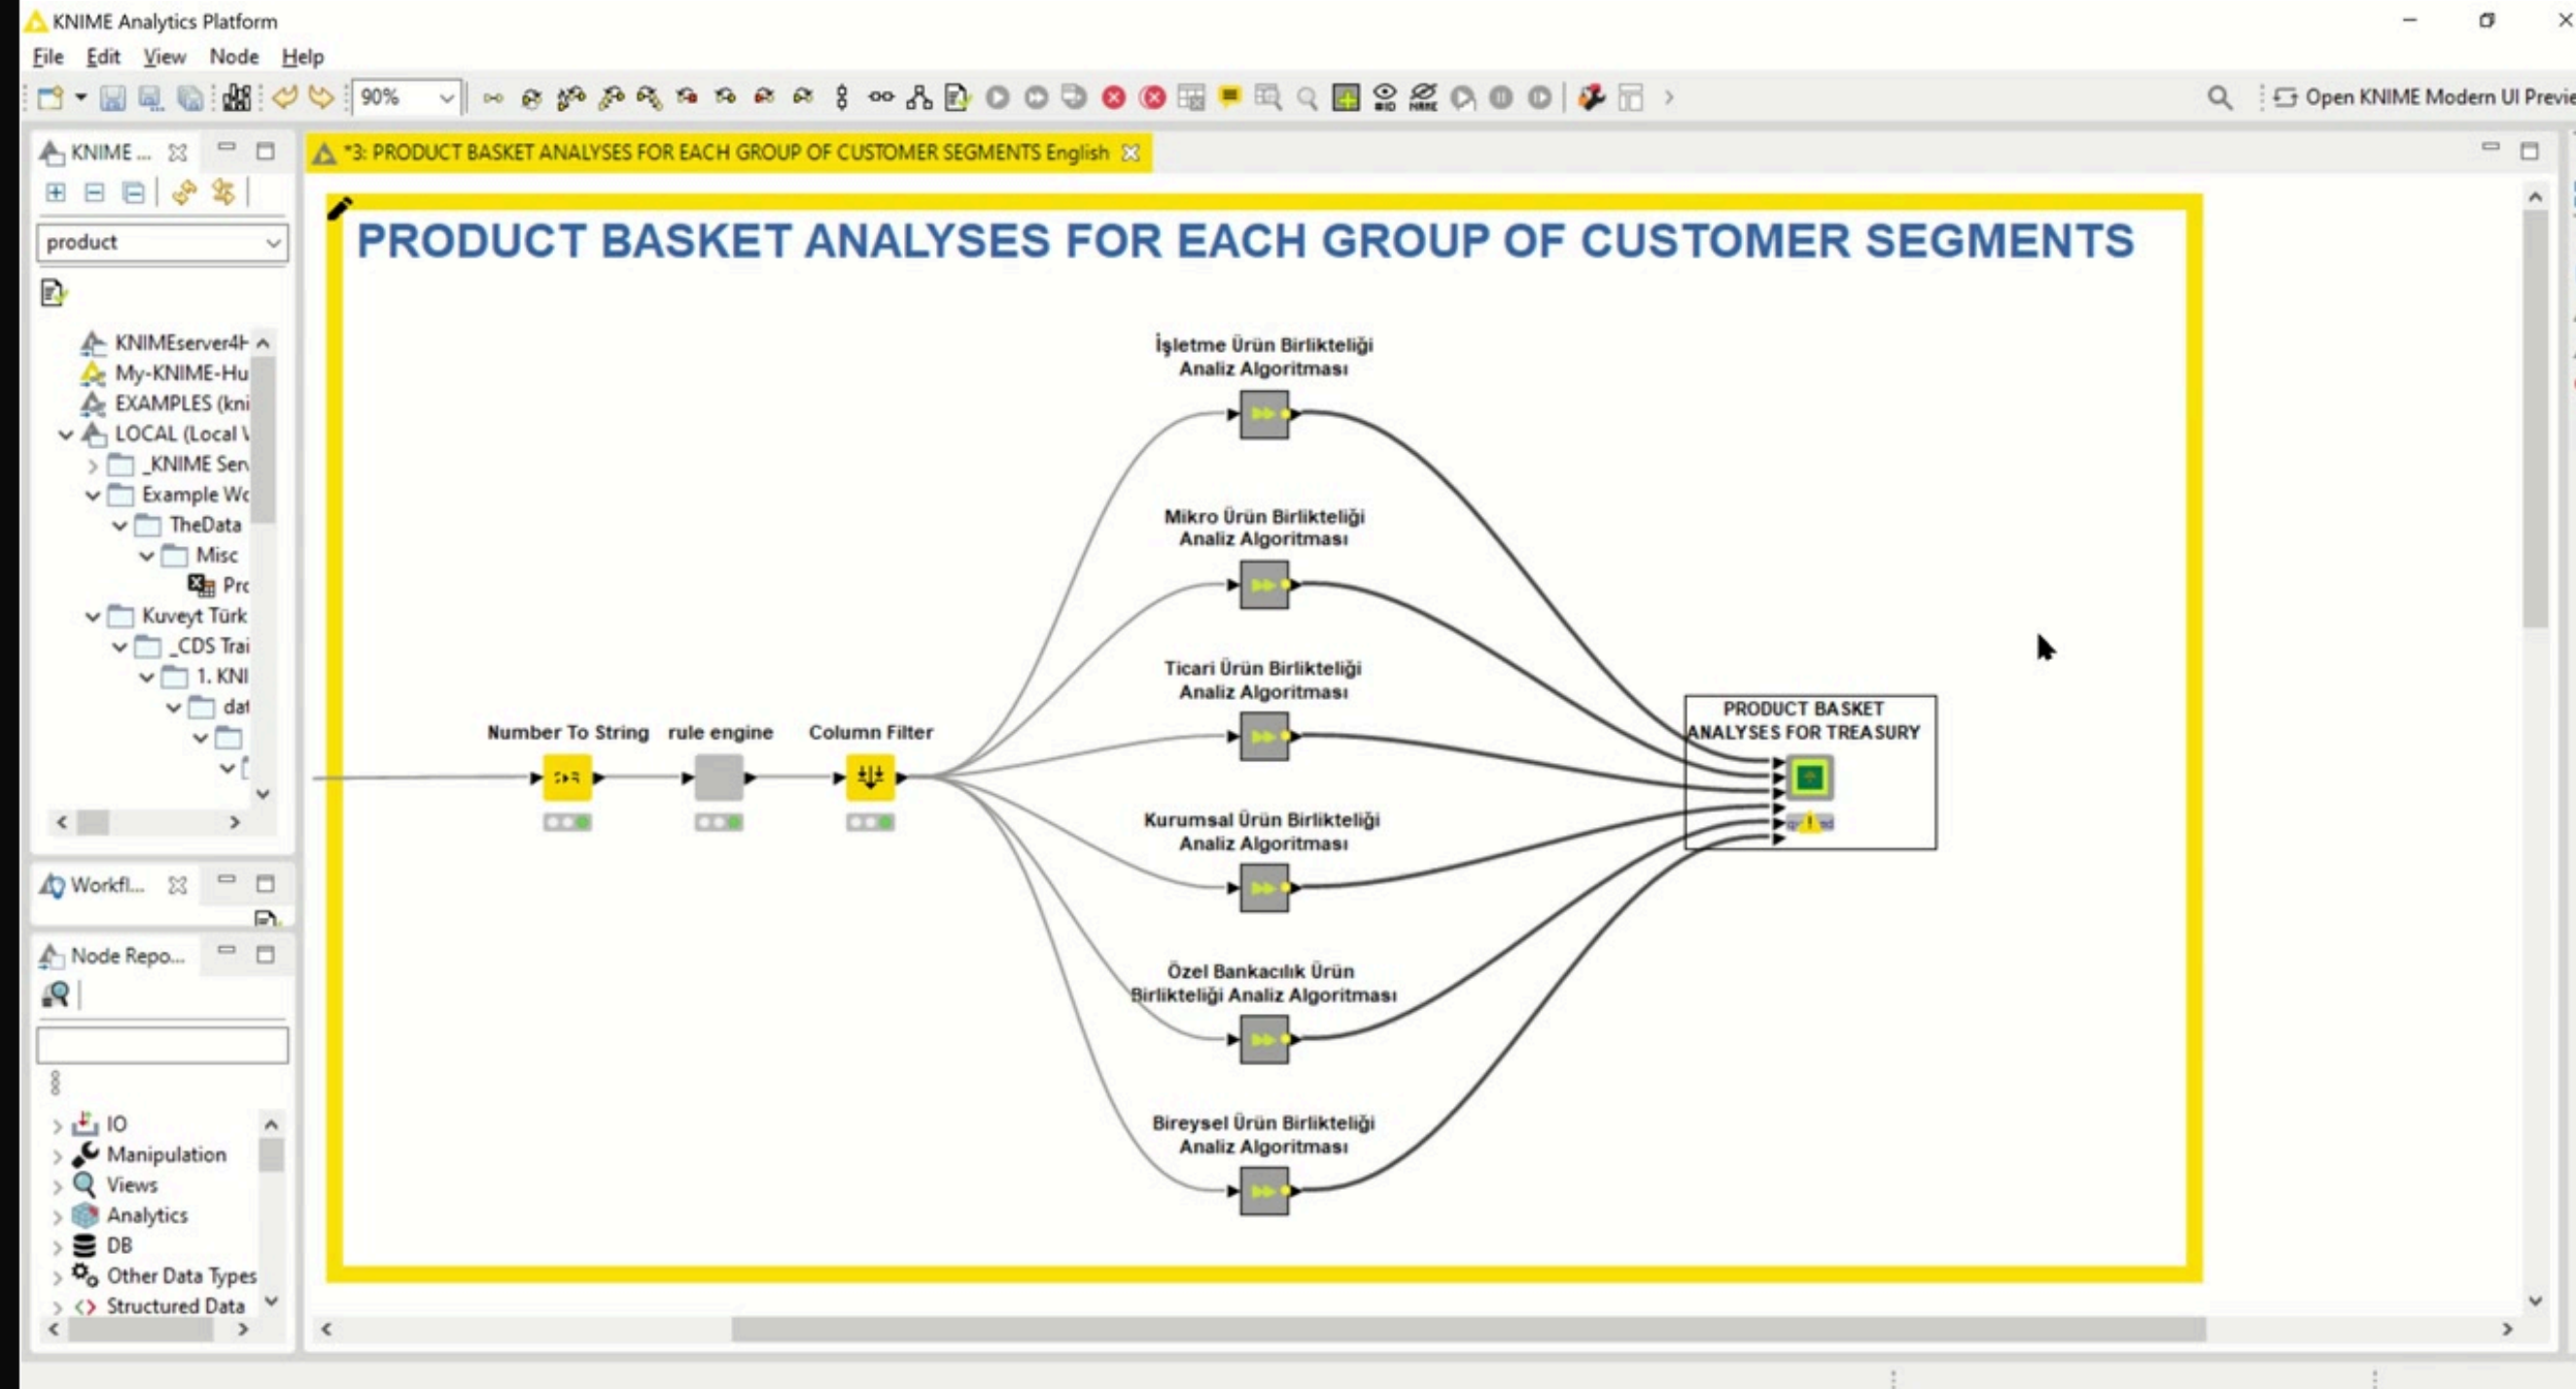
KNIME Analytics Platform

File Edit View Node Help

90%

Open KNIME Modern UI Previe

KNIME ...

product

KNIMEserver4H
My-KNIME-Hu
EXAMPLES (kni
LOCAL (Local \
_KNIME Serv
Example Wc
TheData
Misc
Prc
Kuveyt Türk
_CDS Trai
1. KNI
dat

Workfl...

Node Repo...

IO
Manipulation
Views
Analytics
DB
Other Data Types
Structured Data

*3: PRODUCT BASKET ANALYSES FOR EACH GROUP OF CUSTOMER SEGMENTS English

PRODUCT BASKET ANALYSES FOR EACH GROUP OF CUSTOMER SEGMENTS

İşletme Ürün Birlikteliği Analiz Algoritması

Mikro Ürün Birlikteliği Analiz Algoritması

Ticari Ürün Birlikteliği Analiz Algoritması

Number To String

rule engine

Column Filter

PRODUCT BASKET ANALYSES FOR TREASURY

Kurumsal Ürün Birlikteliği Analiz Algoritması

Özel Bankacılık Ürün Birlikteliği Analiz Algoritması

Bireysel Ürün Birlikteliği Analiz Algoritması